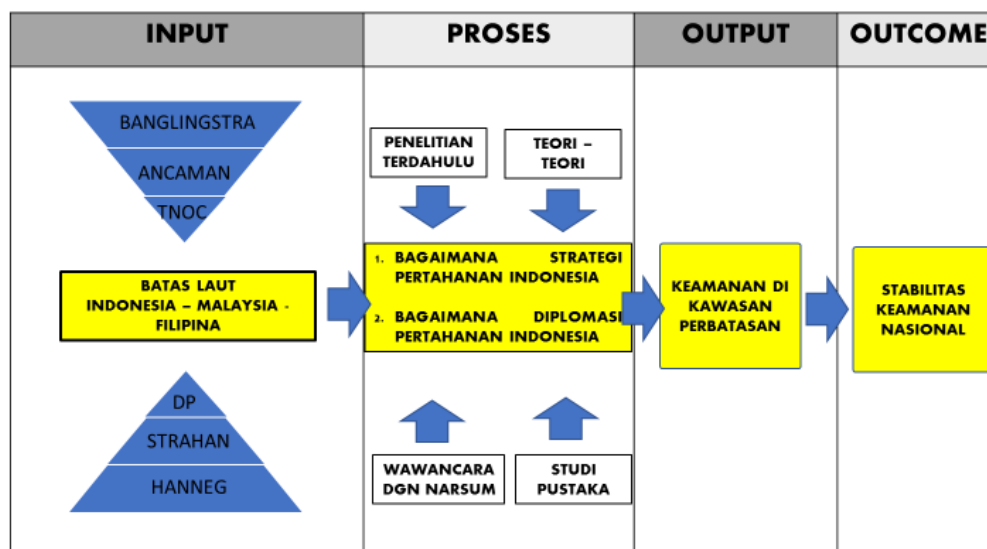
INPUT

PROSES

OUTPUT

OUTCOME

BANGLINGSTRA

ANCAMAN

TNOC

BATAS LAUT INDONESIA – MALAYSIA - FILIPINA

DP

STRAHAN

HANNEG

PENELITIAN TERDAHULU

TEORI – TEORI

1. BAGAIMANA STRATEGI PERTAHANAN INDONESIA

2. BAGAIMANA DIPLOMASI PERTAHANAN INDONESIA

WAWANCARA DGN NARSUM

STUDI PUSTAKA

KEAMANAN DI KAWASAN PERBATASAN

STABILITAS KEAMANAN NASIONAL